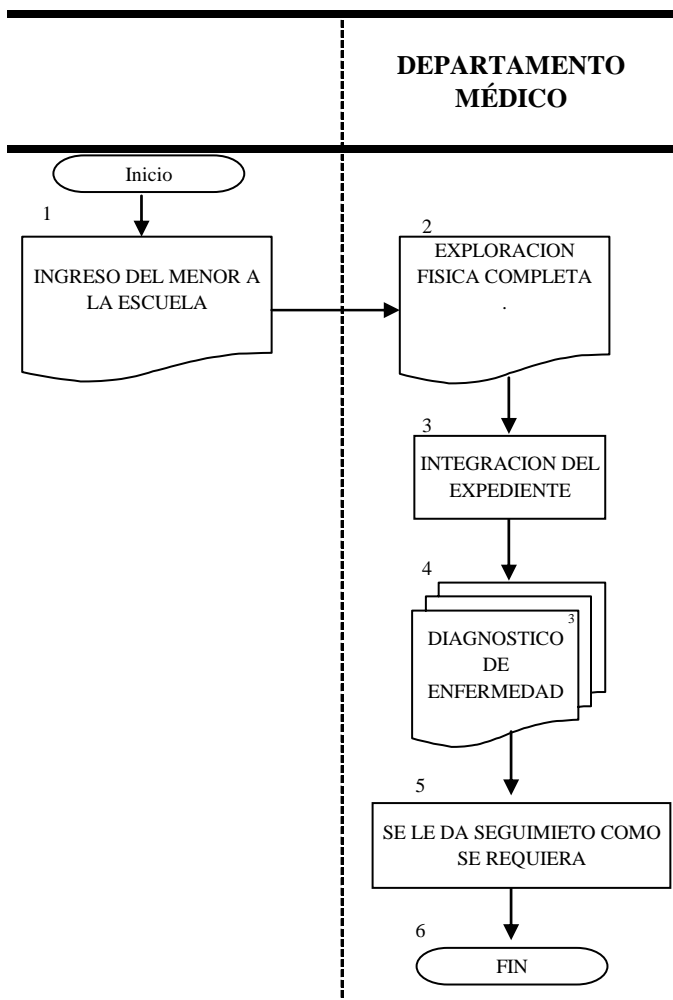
DEPARTAMENTO MÉDICO

Inicio

1

INGRESO DEL MENOR A LA ESCUELA

2

EXPLORACION FISICA COMPLETA

.

3

INTEGRACION DEL EXPEDIENTE

4

3

DIAGNOSTICO DE ENFERMEDAD

5

SE LE DA SEGUIMIETO COMO SE REQUIERA

6

FIN